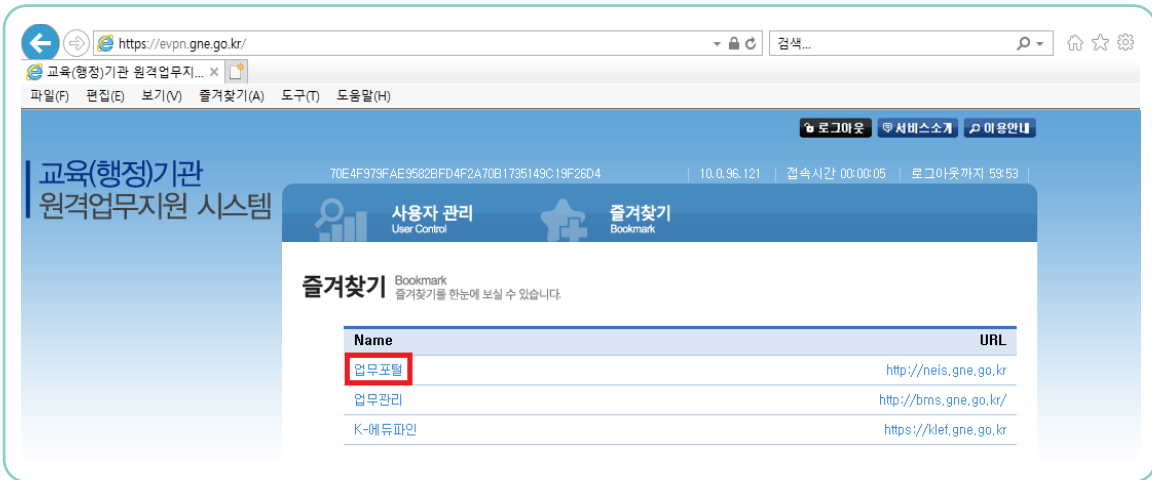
https://evpn.gne.go.kr/

검색...

교육(행정)기관 원격업무지... ×

파일(F) 편집(E) 보기(V) 즐겨찾기(A) 도구(T) 도움말(H)

로그아웃 서비스소개 이용안내

교육(행정)기관
원격업무지원 시스템

70E4F979FAE9582BFD4F2A70B1735149C19F26D4 | 10.0.96.121 | 접속시간 00:00:05 | 로그아웃까지 59:53

사용자 관리 User Control

즐겨찾기 Bookmark

즐겨찾기 Bookmark 즐겨찾기를 한눈에 보실 수 있습니다.

| Name | URL |
|---|---|
| 업무포털 | http://neis.gne.go.kr |
| 업무관리 | http://bms.gne.go.kr/ |
| K-에듀파인 | https://klef.gne.go.kr |